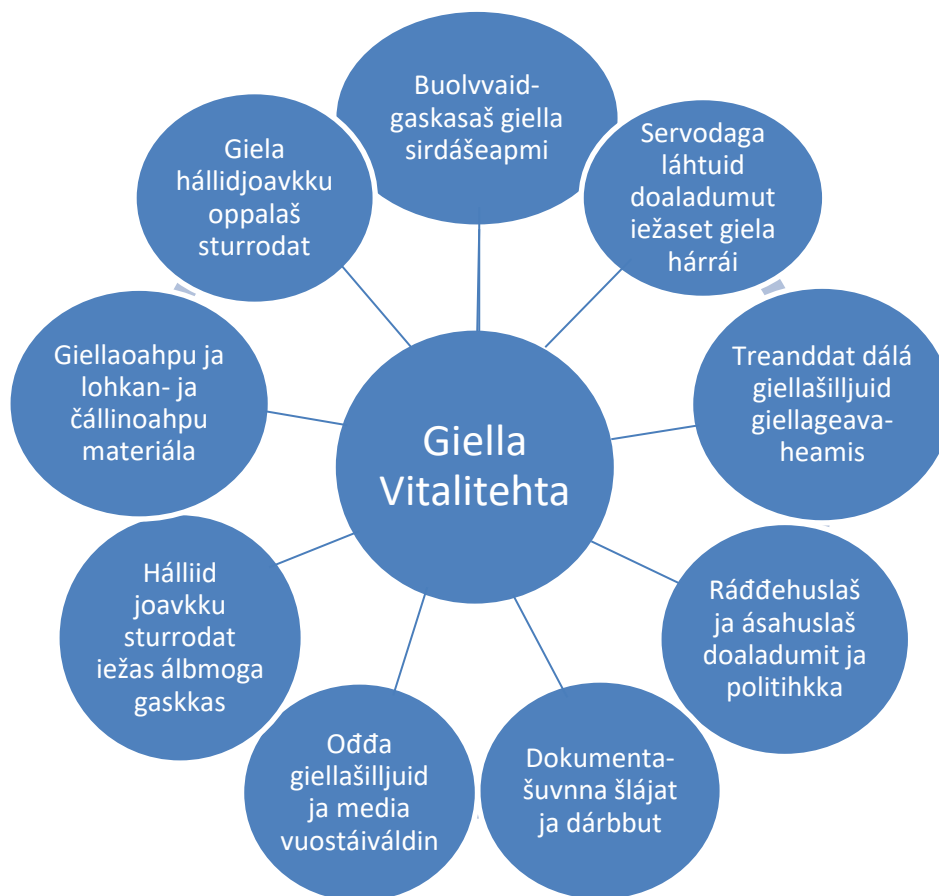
Giella Vitalitehta

Buolvvaid-gaskasaš giella sirdášeapmi

Servodaga láhtuid doaladumut iežaset giela hárrái

Treanddat dálá giellašilljuid giellageavaheamis

Ráđđehuslaš ja ásahuslaš doaladumit ja politihkka

Dokumentašuvnna šlájat ja dárbbut

Ođđa giellašilljuid ja media vuostáiváldin

Hálliid joavkku sturrodat iežas álbmoga gaskkas

Giellaoahpu ja lohkan- ja čállinoahpu materiála

Giela hállidjoavkku oppalaš sturrodat